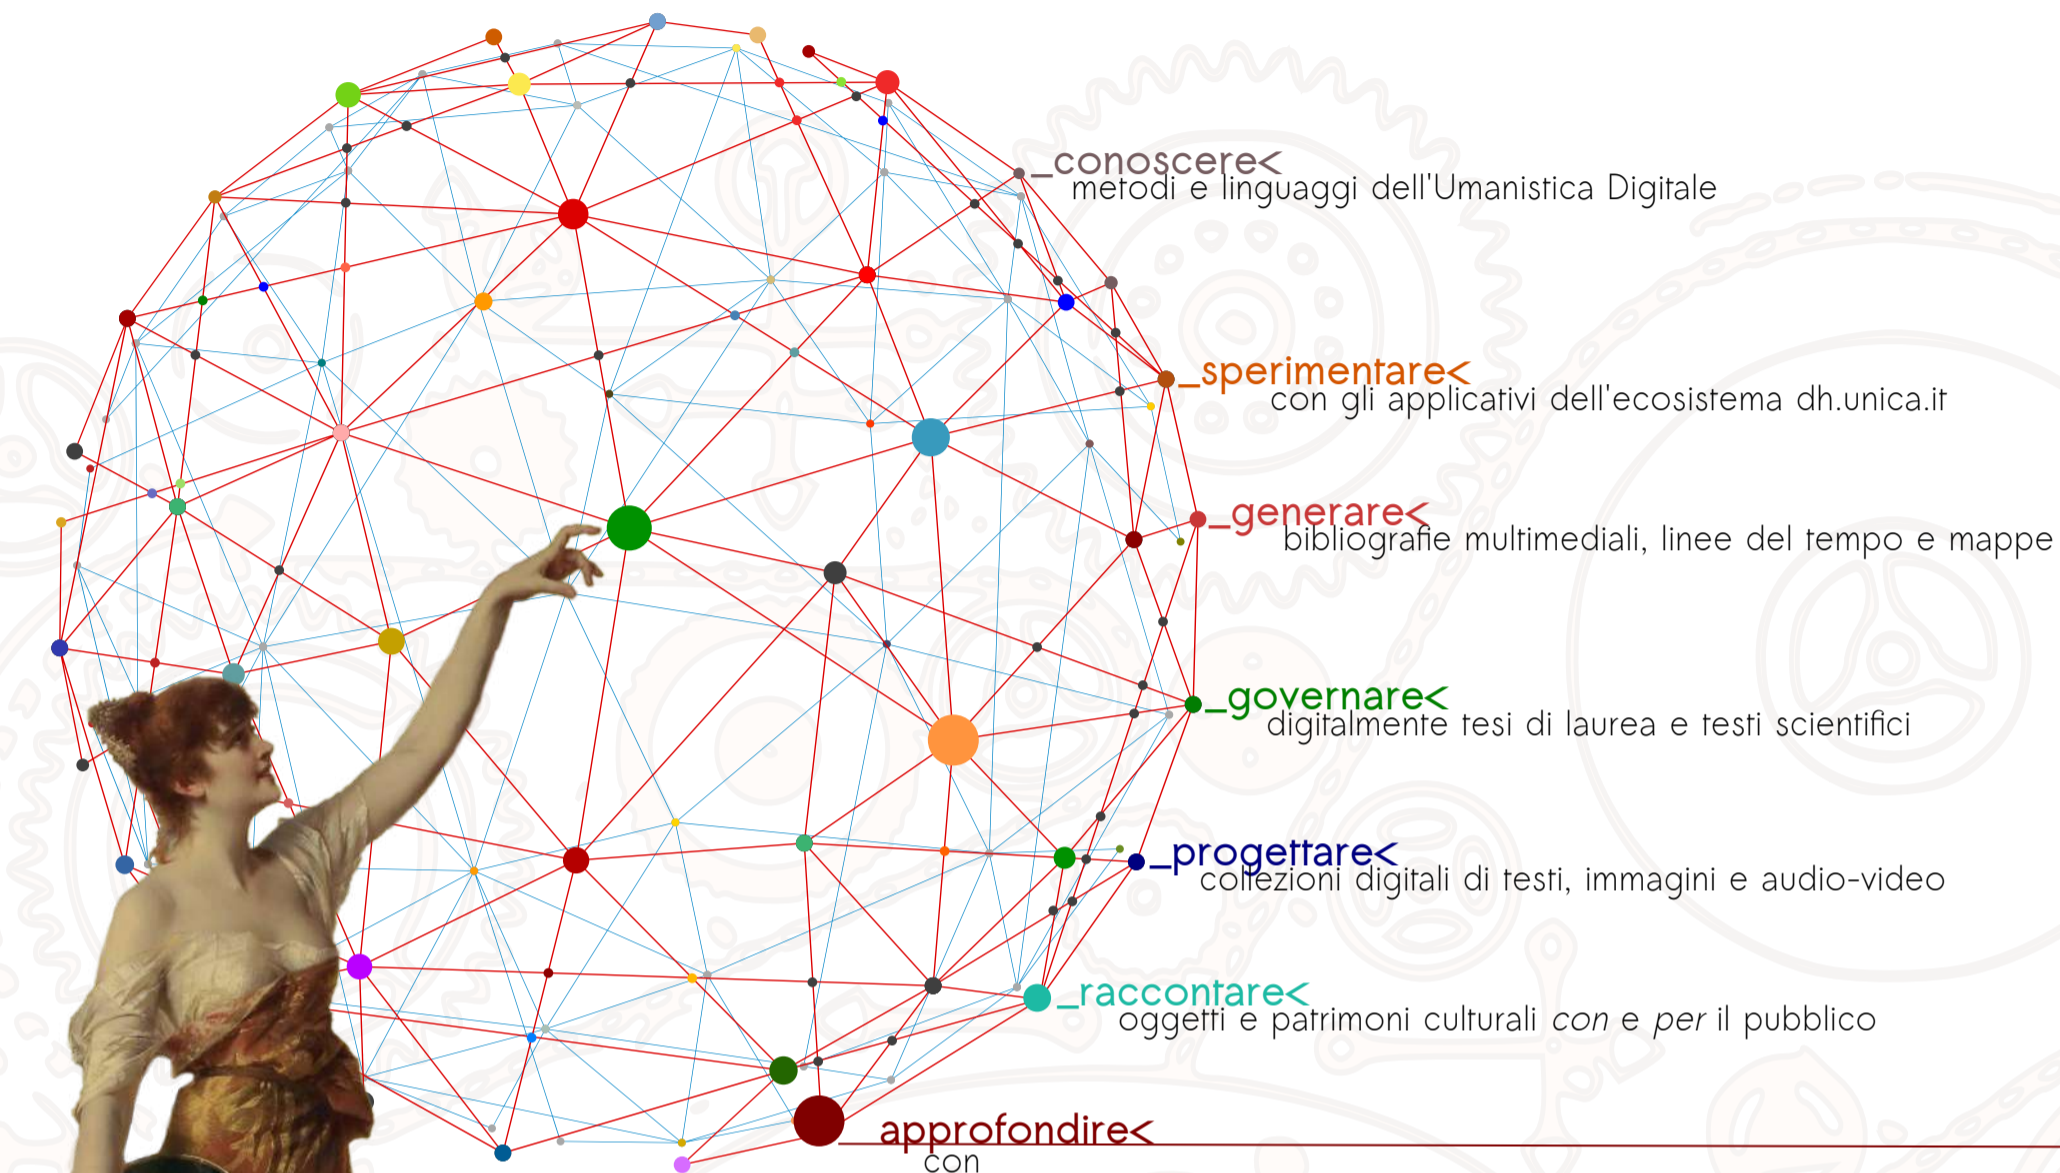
_conoscere<
metodi e linguaggi dell'Umanistica Digitale

_sperimentare<
con gli applicativi dell'ecosistema dh.unica.it

_generare<
bibliografie multimediali, linee del tempo e mappe

_governare<
digitalmente tesi di laurea e testi scientifici

_progettare<
collezioni digitali di testi, immagini e audio-video

_raccontare<
oggetti e patrimoni culturali *con* e *per* il pubblico

_approfondire<
con